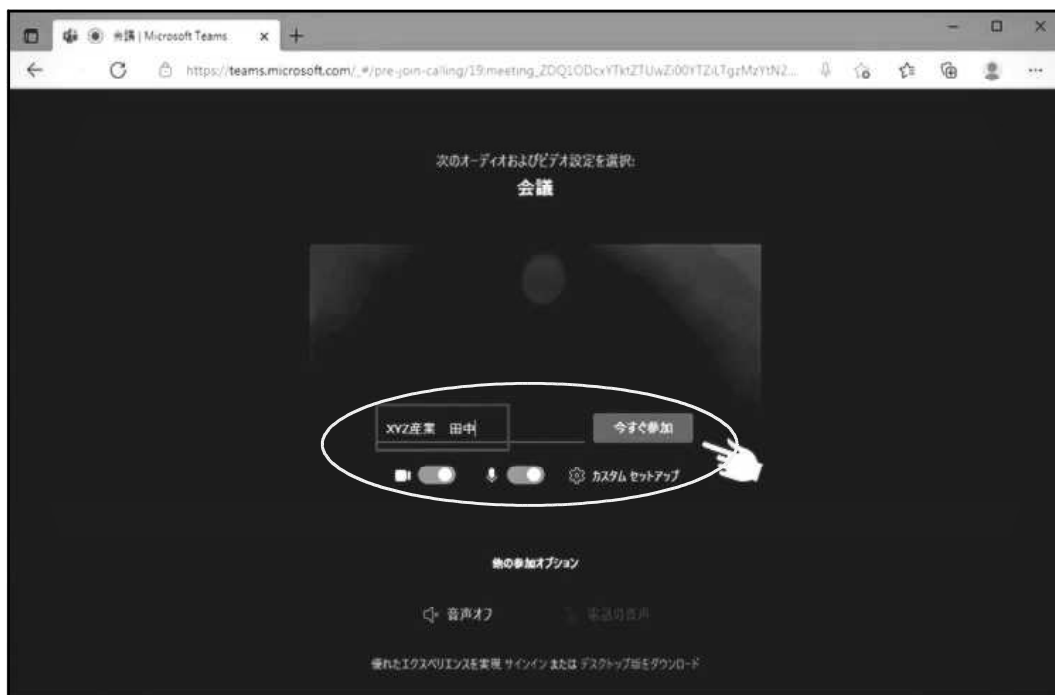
会議 | Microsoft Teams

https://teams.microsoft.com/_#/pre-join-calling/19:meeting_ZDQ1ODcxYTktZTUwZi00YTZiLTgzMzYtN2...

次のオーディオおよびビデオ設定を選択:

会議

XYZ産業　田中

今すぐ参加

カスタム セットアップ

他の参加オプション

音声オフ

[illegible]

優れたエクスペリエンスを実現 サインイン または デスクトップ版をダウンロード